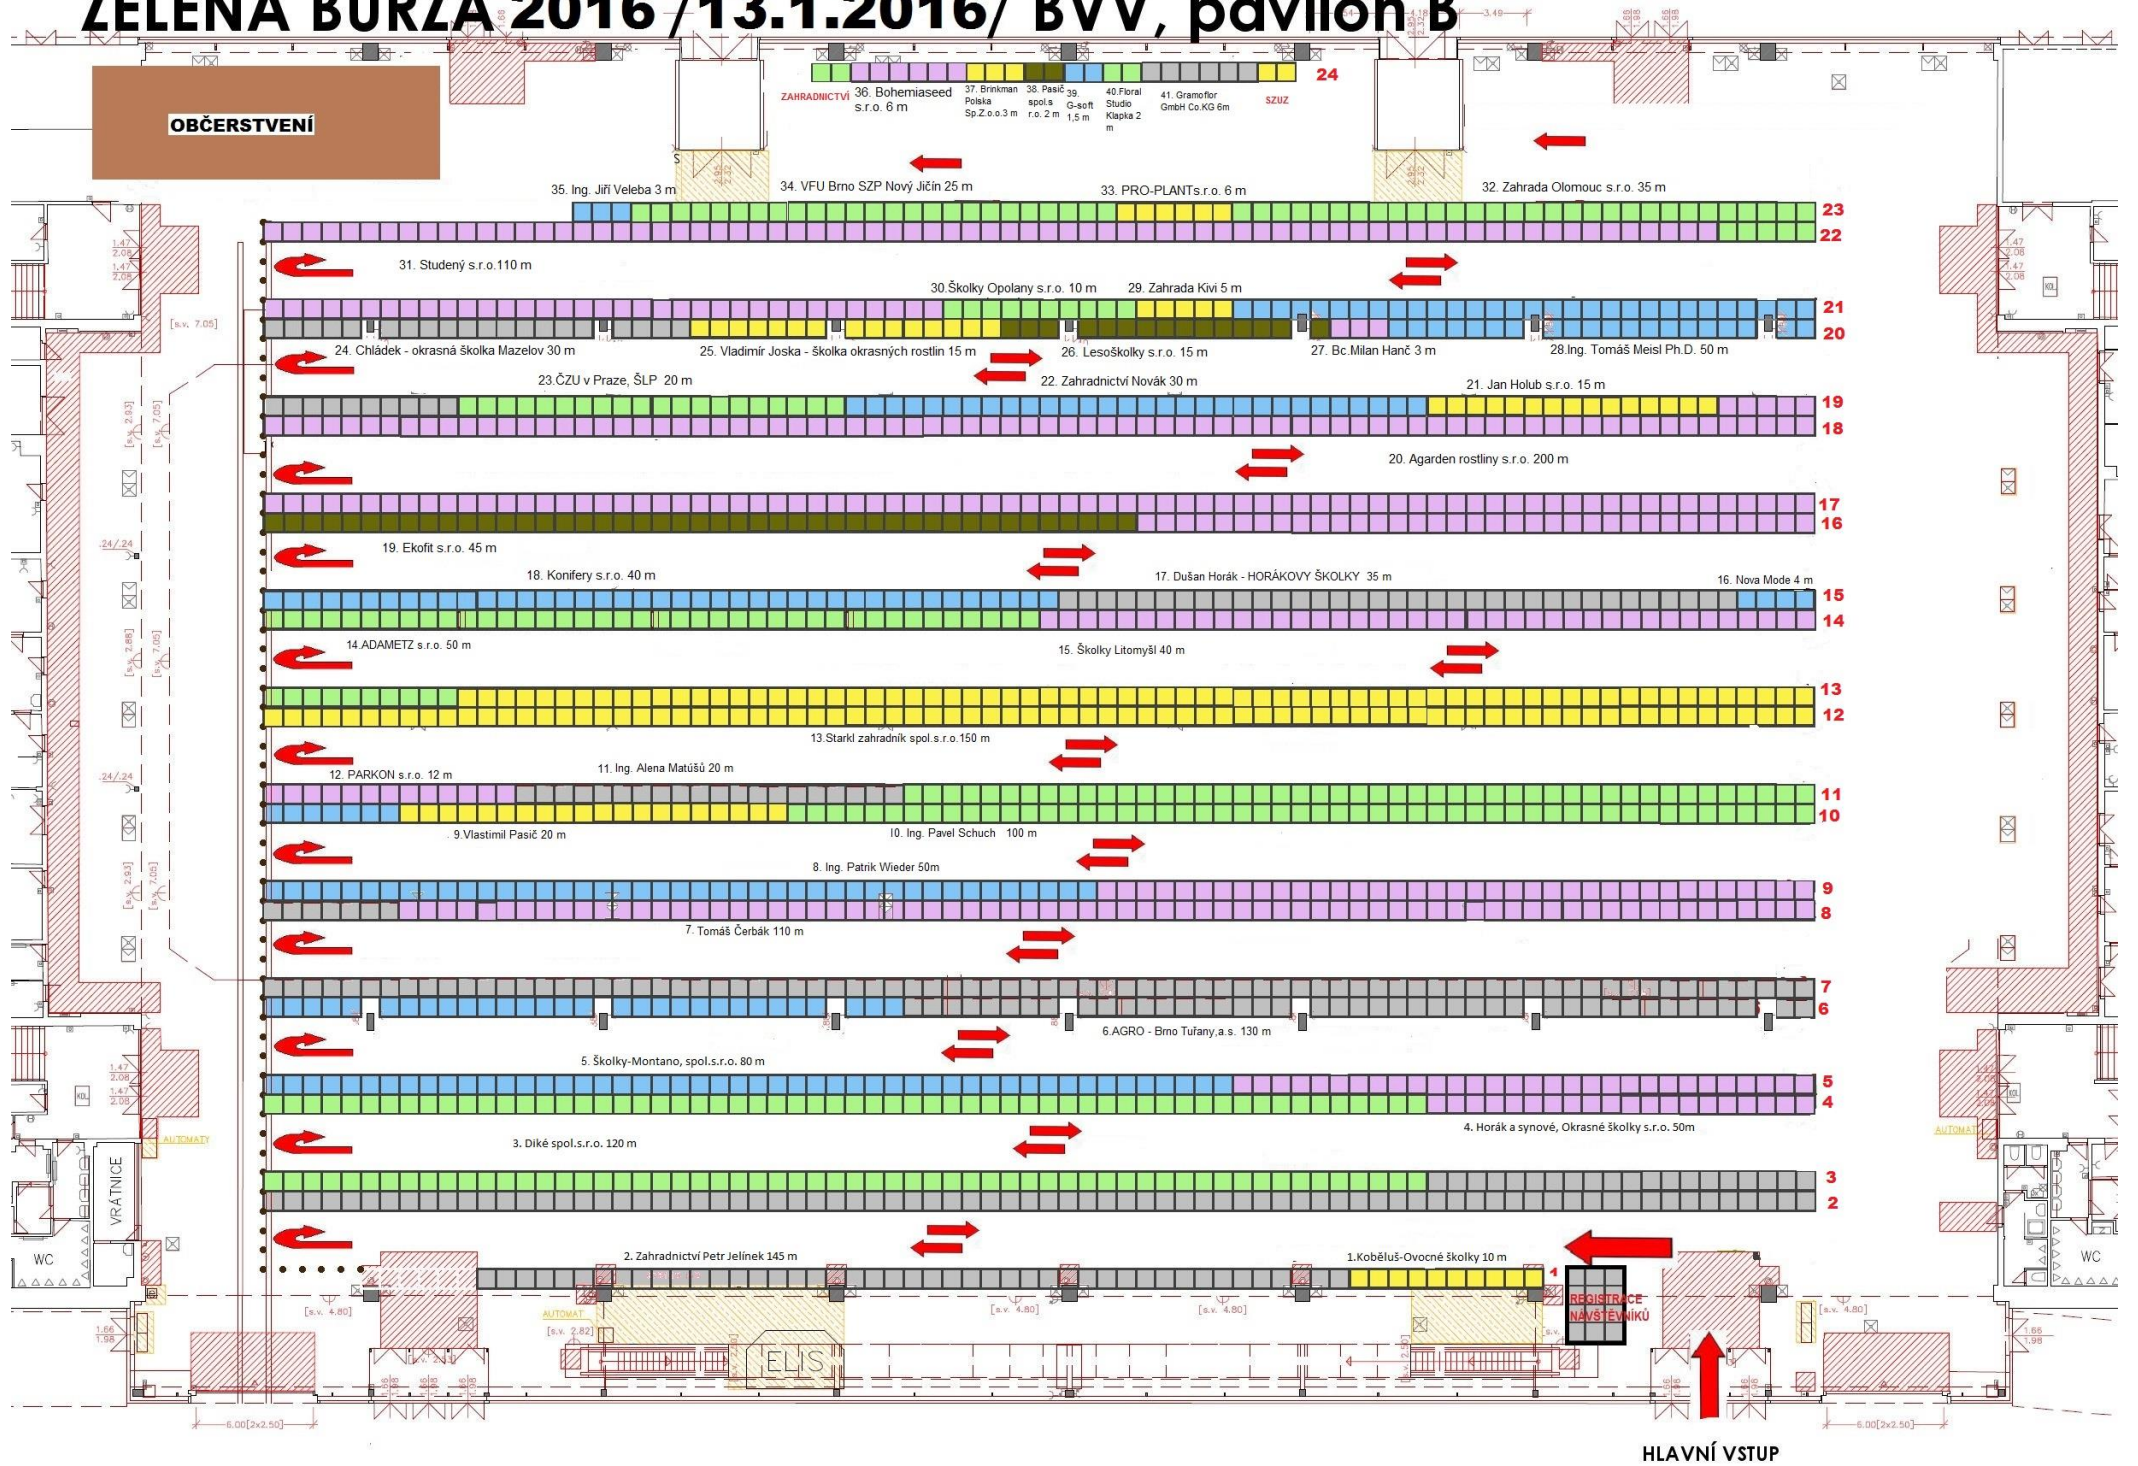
ZELENÁ BURZA 2016 /13.1.2016/ BVV, pavilon B

OBČERSTVENÍ

ZAHRADNICTVÍ 36. Bohemiaseed s.r.o. 6 m
37. Brinkman Polska Sp.Z.o.o.3 m
38. Pasič spol.s r.o. 2 m
39. G-soft 1,5 m
40.Floral Studio Klapka 2 m
41. Gramoflor GmbH Co.KG 6m
SZUZ
24

35. Ing. Jiří Veleba 3 m
34. VFU Brno SZP Nový Jičín 25 m
33. PRO-PLANTs.r.o. 6 m
32. Zahrada Olomouc s.r.o. 35 m
23
22
31. Studený s.r.o.110 m
30.Školky Opolany s.r.o. 10 m
29. Zahrada Kivi 5 m
21
20
24. Chládek - okrasná školka Mazelov 30 m
25. Vladimír Joska - školka okrasných rostlin 15 m
26. Lesoškolky s.r.o. 15 m
27. Bc.Milan Hanč 3 m
28.Ing. Tomáš Meisl Ph.D. 50 m
23.ČZU v Praze, ŠLP 20 m
22. Zahradnictví Novák 30 m
21. Jan Holub s.r.o. 15 m
19
18
20. Agarden rostliny s.r.o. 200 m
17
16
19. Ekofit s.r.o. 45 m
18. Konifery s.r.o. 40 m
17. Dušan Horák - HORÁKOVY ŠKOLKY 35 m
16. Nova Mode 4 m
15
14
14.ADAMETZ s.r.o. 50 m
15. Školky Litomyšl 40 m
13
12
13.Starkl zahradník spol.s.r.o.150 m
12. PARKON s.r.o. 12 m
11. Ing. Alena Matůšů 20 m
11
10
9.Vlastimil Pasič 20 m
10. Ing. Pavel Schuch 100 m
8. Ing. Patrik Wieder 50m
9
8
7. Tomáš Čerbák 110 m
7
6
6.AGRO - Brno Tuřany,a.s. 130 m
5. Školky-Montano, spol.s.r.o. 80 m
5
4
3. Diké spol.s.r.o. 120 m
4. Horák a synové, Okrasné školky s.r.o. 50m
3
2
2. Zahradnictví Petr Jelínek 145 m
1.Koběluš-Ovocné školky 10 m
1
REGISTRACE NÁVŠTĚVNÍKŮ
VRÁTNICE
WC
WC
AUTOMATY
AUTOMATY
AUTOMAT
ELIS
HLAVNÍ VSTUP